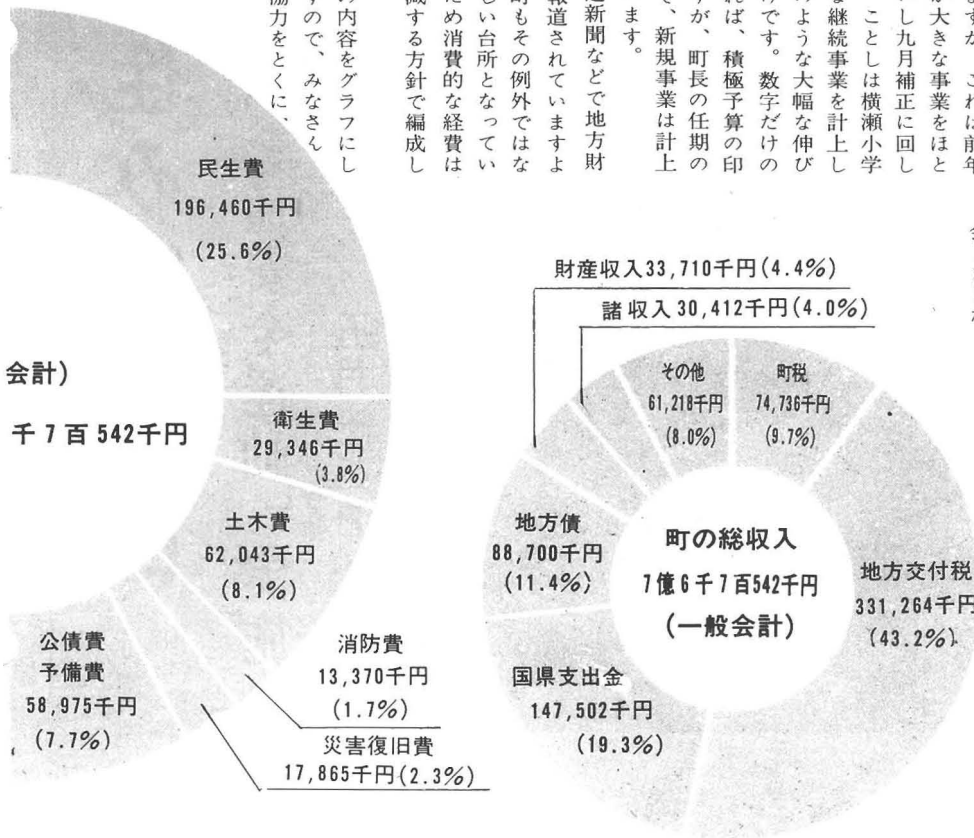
すが、これは前年
り大きな事業をほと
し九月補正に回し
ことしは横瀬小学
な継続事業を計上し
のような大幅な伸び
のです。数字だけの
れば、積極予算の印
が、町長の任期の
て、新規事業は計上
ます。

新聞などで地方財
報道されていますよ
町もその例外ではな
しい台所となってい
ため消費的な経費は
減する方針で編成し

の内容をグラフにし
ので、みなさん
協力をとくに、

民生費
196,460千円
(25.6%)

会計)
千7百542千円

衛生費
29,346千円
(3.8%)

土木費
62,043千円
(8.1%)

公債費
予備費
58,975千円
(7.7%)

消防費
13,370千円
(1.7%)

災害復旧費
17,865千円(2.3%)

財産収入33,710千円(4.4%)
諸収入30,412千円(4.0%)

その他
61,218千円
(8.0%)

町税
74,736千円
(9.7%)

地方債
88,700千円
(11.4%)

町の総収入
7億6千7百542千円
(一般会計)

地方交付税
331,264千円
(43.2%)

国県支出金
147,502千円
(19.3%)